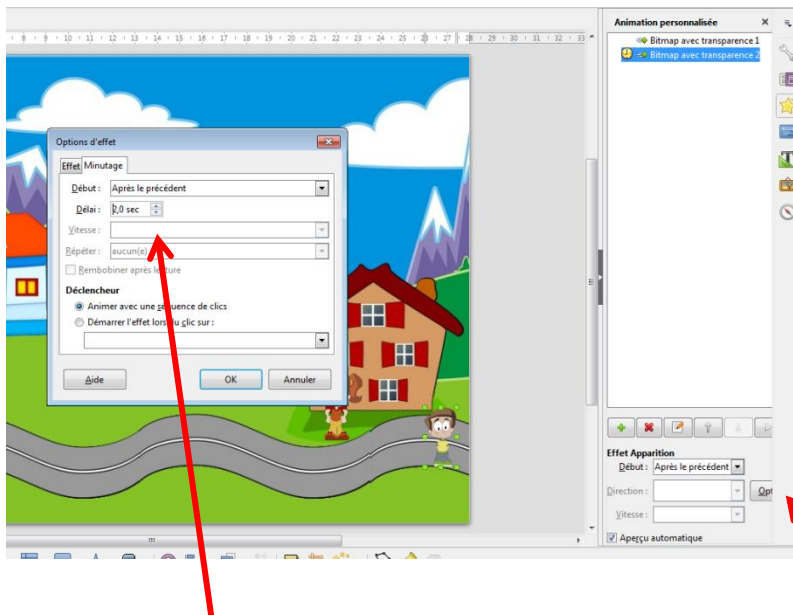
8 · 9 · 10 · 11 · 12 · 13 · 14 · 15 · 16 · 17 · 18 · 19 · 20 · 21 · 22 · 23 · 24 · 25 · 26 · 27 · 28 · 29 · 30 · 31 · 32 · 33

Options d'effet

Effet Minutage

Début : Après le précédent

Délai : 2,0 sec

Vitesse :

Répéter : aucun(e)

Rembobiner après lecture

Déclencheur

Animer avec une séquence de clics

Démarrer l'effet lors du clic sur :

Aide OK Annuler

Animation personnalisée

Bitmap avec transparence 1

Bitmap avec transparence 2

Effet Apparition

Début : Après le précédent

Direction :

Opt

Vitesse :

Aperçu automatique